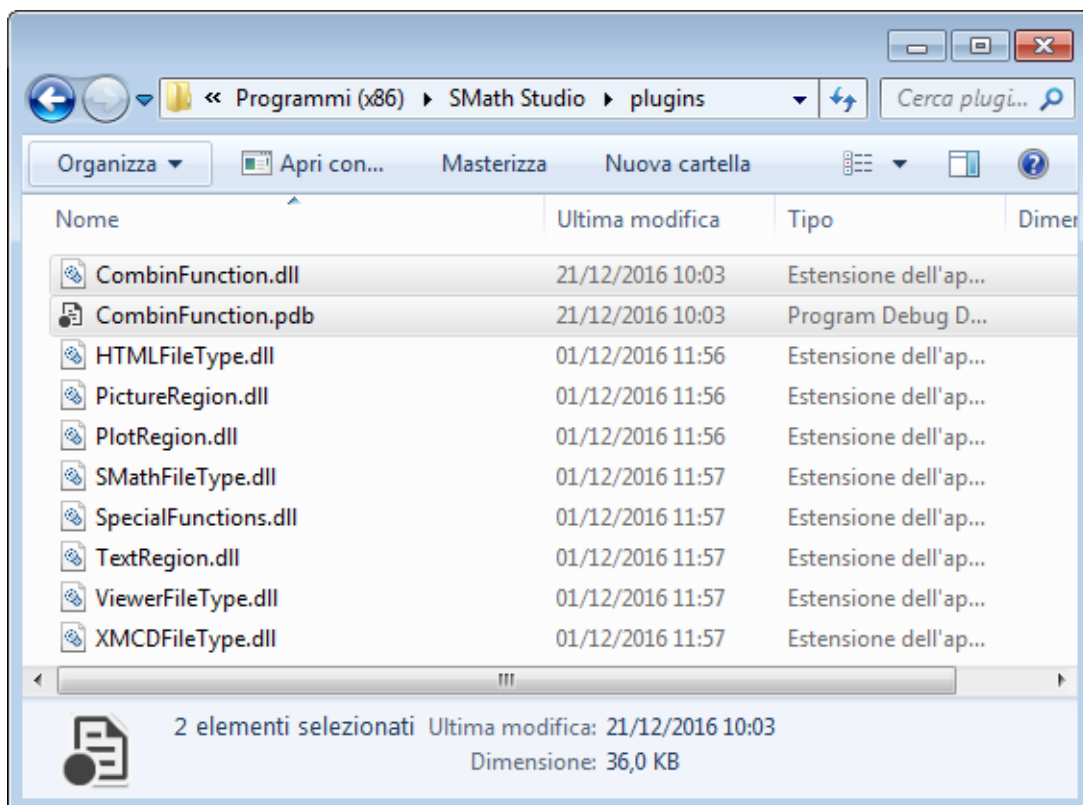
« Programmi (x86) ▸ SMath Studio ▸ plugins

Cerca plugi...

Organizza ▾ Apri con... Masterizza Nuova cartella

| Nome | Ultima modifica | Tipo | Dimer |
|---|---|---|---|
| CombinFunction.dll | 21/12/2016 10:03 | Estensione dell'ap... | |
| CombinFunction.pdb | 21/12/2016 10:03 | Program Debug D... | |
| HTMLFileType.dll | 01/12/2016 11:56 | Estensione dell'ap... | |
| PictureRegion.dll | 01/12/2016 11:56 | Estensione dell'ap... | |
| PlotRegion.dll | 01/12/2016 11:56 | Estensione dell'ap... | |
| SMathFileType.dll | 01/12/2016 11:57 | Estensione dell'ap... | |
| SpecialFunctions.dll | 01/12/2016 11:57 | Estensione dell'ap... | |
| TextRegion.dll | 01/12/2016 11:57 | Estensione dell'ap... | |
| ViewerFileType.dll | 01/12/2016 11:57 | Estensione dell'ap... | |
| XMCDFileType.dll | 01/12/2016 11:57 | Estensione dell'ap... | |

2 elementi selezionati Ultima modifica: 21/12/2016 10:03
Dimensione: 36,0 KB